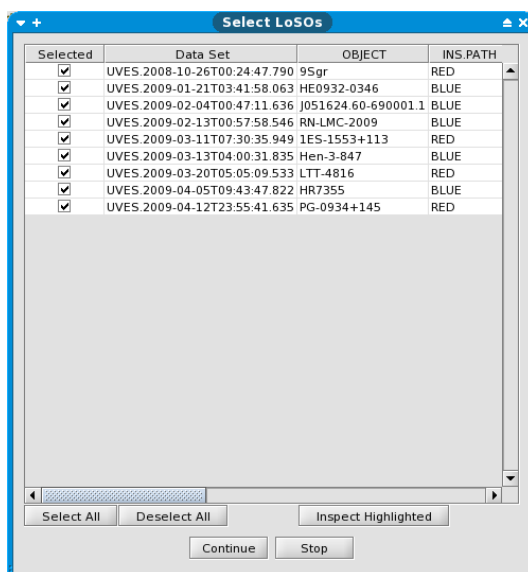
Select LoSOs

| Selected | Data Set | OBJECT | INS.PATH |
|---|---|---|---|
| ☑ | UVES.2008-10-26T00:24:47.790 | 9Sgr | RED |
| ☑ | UVES.2009-01-21T03:41:58.063 | HE0932-0346 | BLUE |
| ☑ | UVES.2009-02-04T00:47:11.636 | J051624.60-690001.1 | BLUE |
| ☑ | UVES.2009-02-13T00:57:58.546 | RN-LMC-2009 | BLUE |
| ☑ | UVES.2009-03-11T07:30:35.949 | 1ES-1553+113 | RED |
| ☑ | UVES.2009-03-13T04:00:31.835 | Hen-3-847 | BLUE |
| ☑ | UVES.2009-03-20T05:05:09.533 | LTT-4816 | RED |
| ☑ | UVES.2009-04-05T09:43:47.822 | HR7355 | BLUE |
| ☑ | UVES.2009-04-12T23:55:41.635 | PG-0934+145 | RED |

Select All Deselect All Inspect Highlighted

Continue Stop